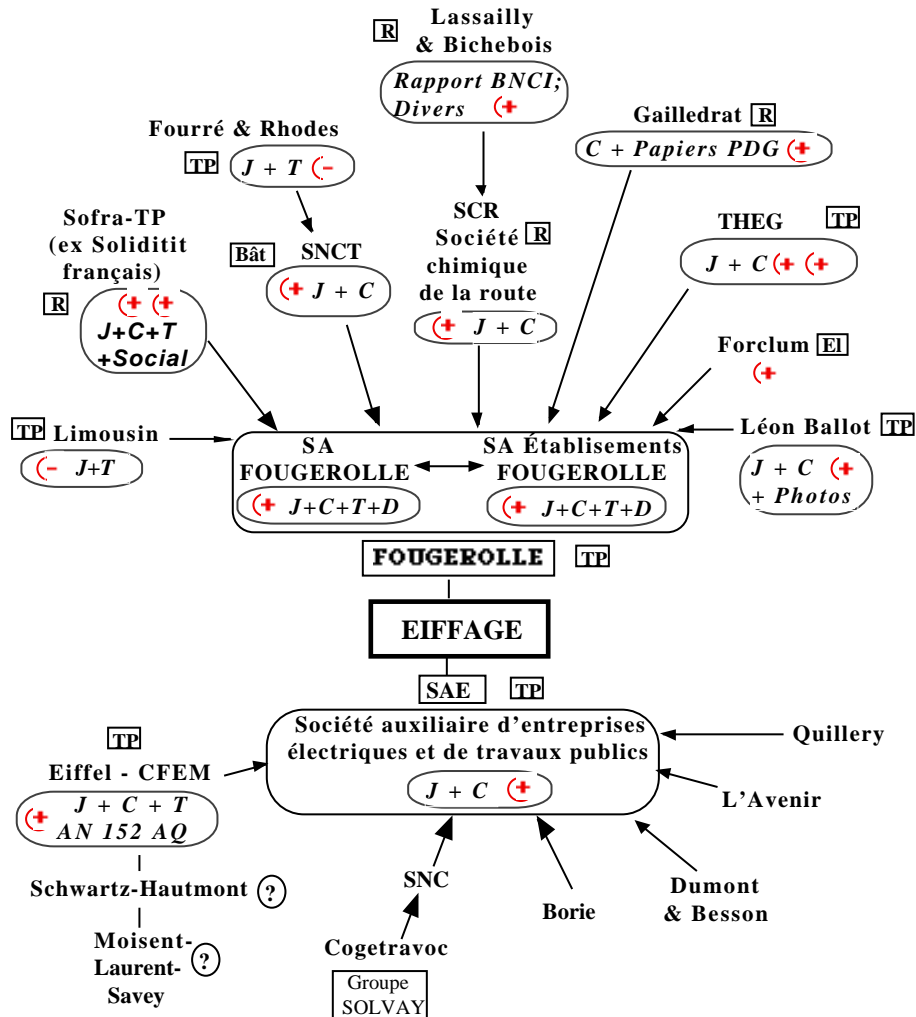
R Lassailly & Bichebois

Rapport BNCI; Divers +

Gailledrat R

C + Papiers PDG +

Fourré & Rhodes

TP J + T –

Bât SNCT

+ J + C

SCR Société chimique de la route R

+ J + C

THEG TP

J + C + +

Sofra-TP (ex Solidítit français)

R + + J+C+T +Social

Forclum El

+

TP Limousin

– J+T

SA FOUGEROLLE

+ J+C+T+D

SA Établisements FOUGEROLLE

+ J+C+T+D

Léon Ballot TP

J + C + + Photos

FOUGEROLLE TP

EIFFAGE

SAE TP

Société auxiliaire d'entreprises électriques et de travaux publics

J + C +

Quillery

L'Avenir

TP

Eiffel - CFEM

+ J + C + T AN 152 AQ

Schwartz-Hautmont ?

Moisent-Laurent-Savey ?

SNC

Cogetravoc

Groupe SOLVAY

Borie

Dumont & Besson